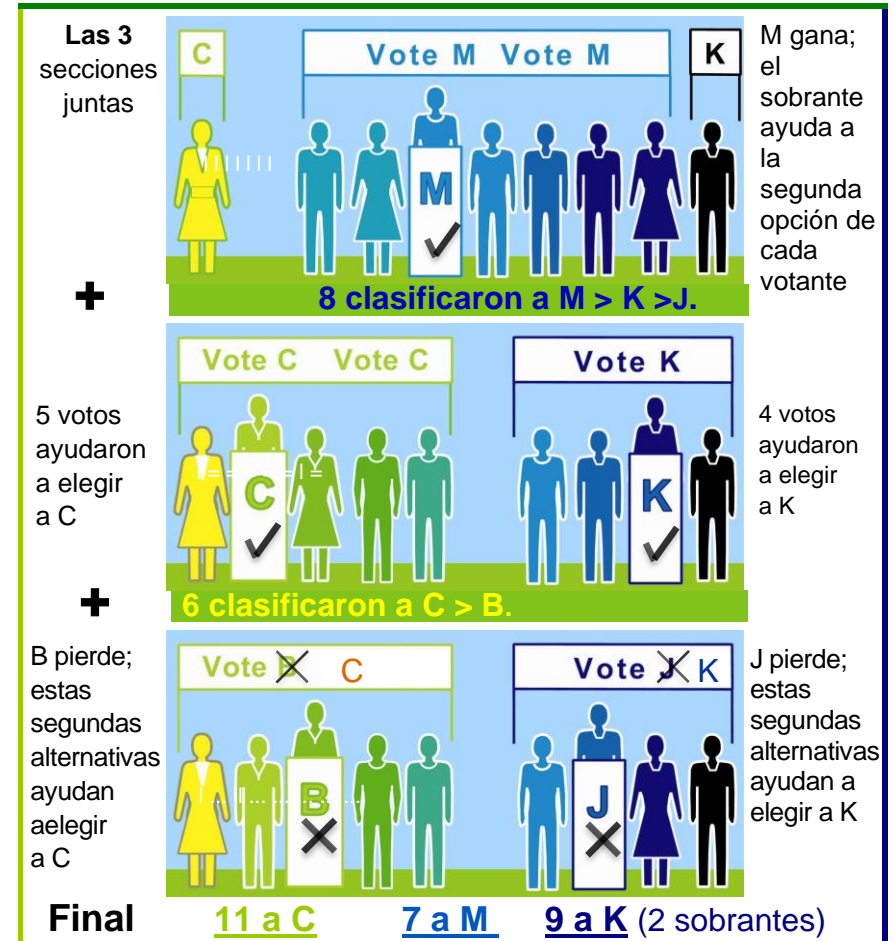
Las 3 secciones juntas

C

Vote M Vote M

K

M

M gana; el sobrante ayuda a la segunda opción de cada votante

+

8 clasificaron a M > K >J.

Vote C Vote C

Vote K

5 votos ayudaron a elegir a C

C

K

4 votos ayudaron a elegir a K

+

6 clasificaron a C > B.

B pierde; estas segundas alternativas ayudan aelegir a C

Vote B C

Vote J K

B

J

J pierde; estas segundas alternativas ayudan a elegir a K

Final 11 a C 7 a M 9 a K (2 sobrantes)